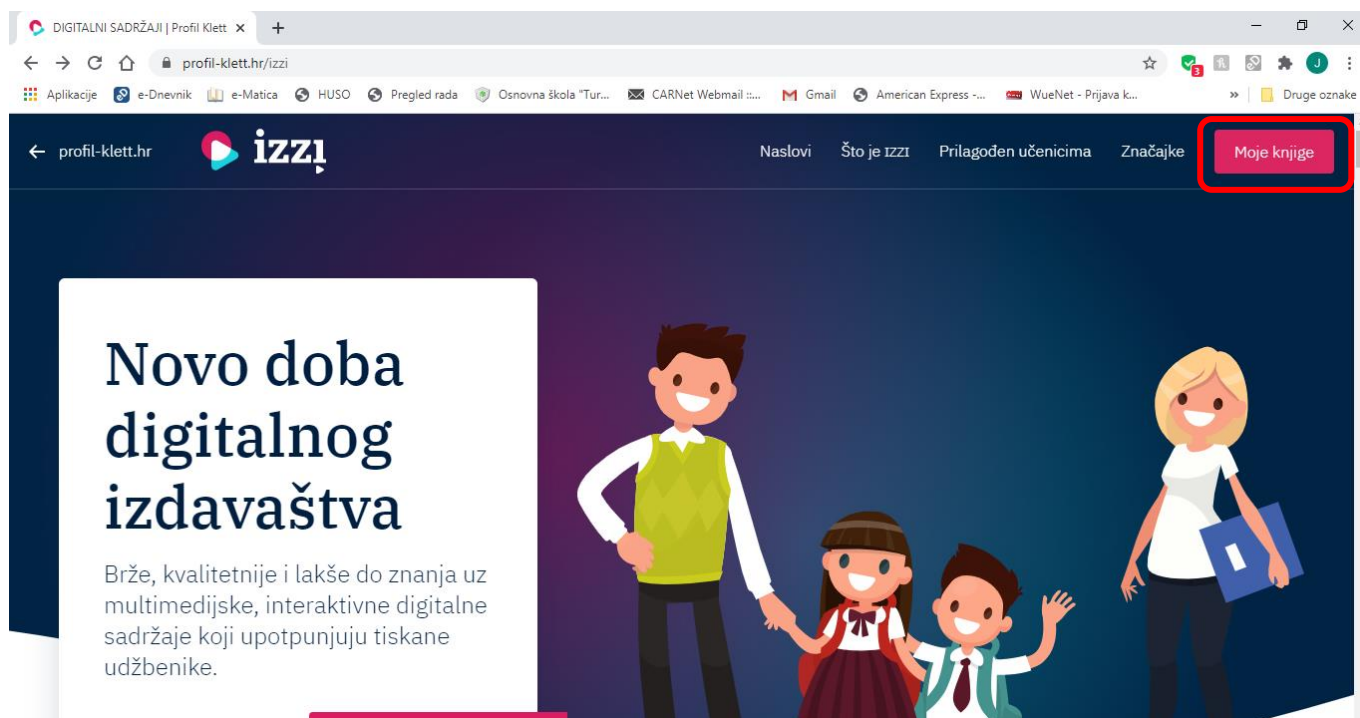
DIGITALNI SADRŽAJI | Profil Klett ×

profil-klett.hr/izzi

Aplikacije e-Dnevnik e-Matica HUSO Pregled rada Osnovna škola "Tur... CARNet Webmail :... Gmail American Express -... WueNet - Prijava k... » Druge oznake

← profil-klett.hr izzi Naslovi Što je IZZI Prilagođen učenicima Značajke Moje knjige

Novo doba digitalnog izdavaštva

Brže, kvalitetnije i lakše do znanja uz multimedijske, interaktivne digitalne sadržaje koji upotpunjuju tiskane udžbenike.